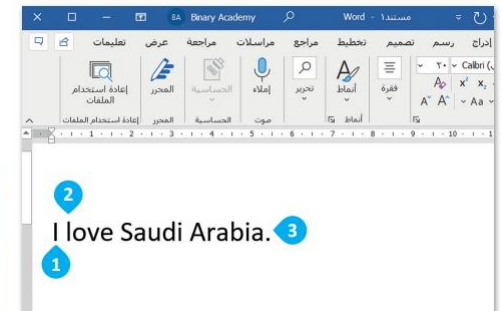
BA Binary Academy
Word - مستند1

تعليمات عرض مراجعة مراسلات مراجع تخطيط تصميم رسم إدراج

إعادة استخدام الملفات
المحرر
الحساسية
إملاء
تحرير
أنماط
فقرة

إعادة استخدام الملفات المحرر الحساسية صوت أنماط

Calibri 20

2
I love Saudi Arabia. 3
1